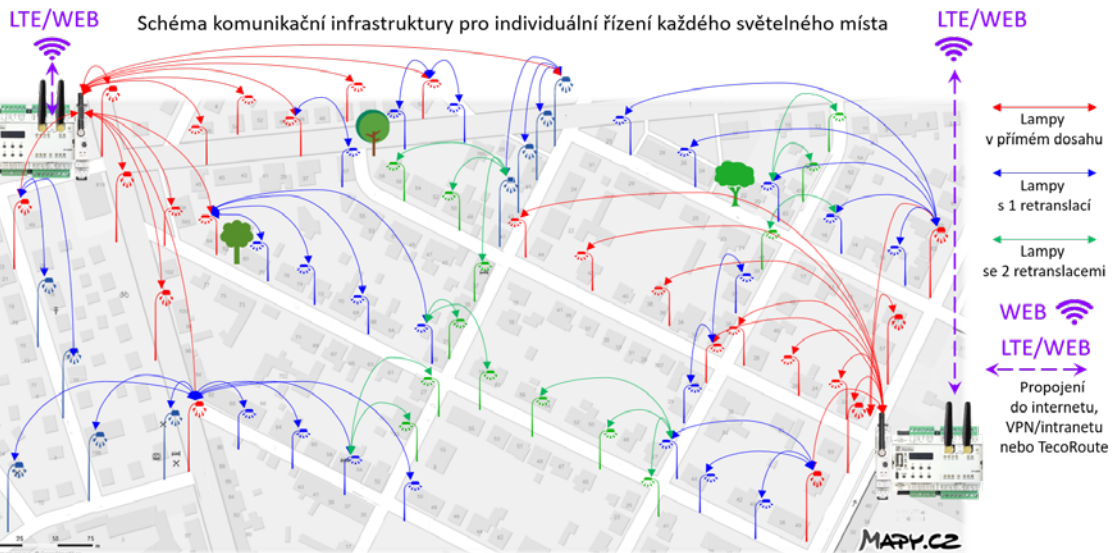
LTE/WEB

Schéma komunikační infrastruktury pro individuální řízení každého světelného místa

LTE/WEB

Lampy v přímém dosahu

Lampy s 1 retranslací

Lampy se 2 retranslacemi

WEB

LTE/WEB

Propojení do internetu, VPN/intranetu nebo TecoRoute

MAPY.CZ